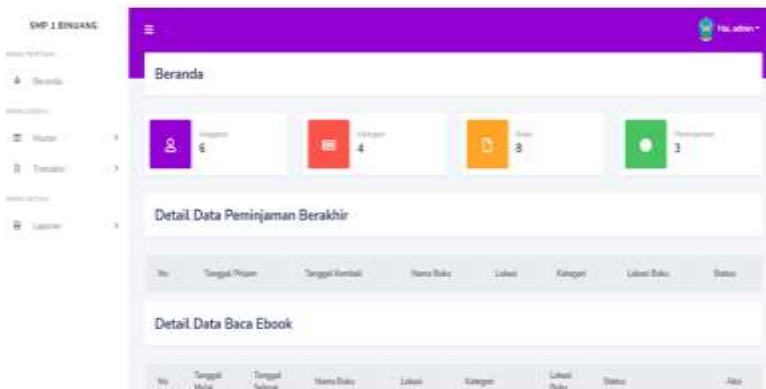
SMP 1 BINUANG

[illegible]

Beranda

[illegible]

Master

Transaksi

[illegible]

Laporan

≡

Hai, admin

Beranda

Anggota
6

Kategori
4

Buku
8

Peminjaman
3

Detail Data Peminjaman Berakhir

| No | Tanggal Pinjam | Tanggal Kembali | Nama Buku | Lokasi | Kategori | Lokasi Buku | Status |
|---|---|---|---|---|---|---|---|

Detail Data Baca Ebook

| No | Tanggal Mulai | Tanggal Selesai | Nama Buku | Lokasi | Kategori | Lokasi Buku | Status | Aksi |
|---|---|---|---|---|---|---|---|---|